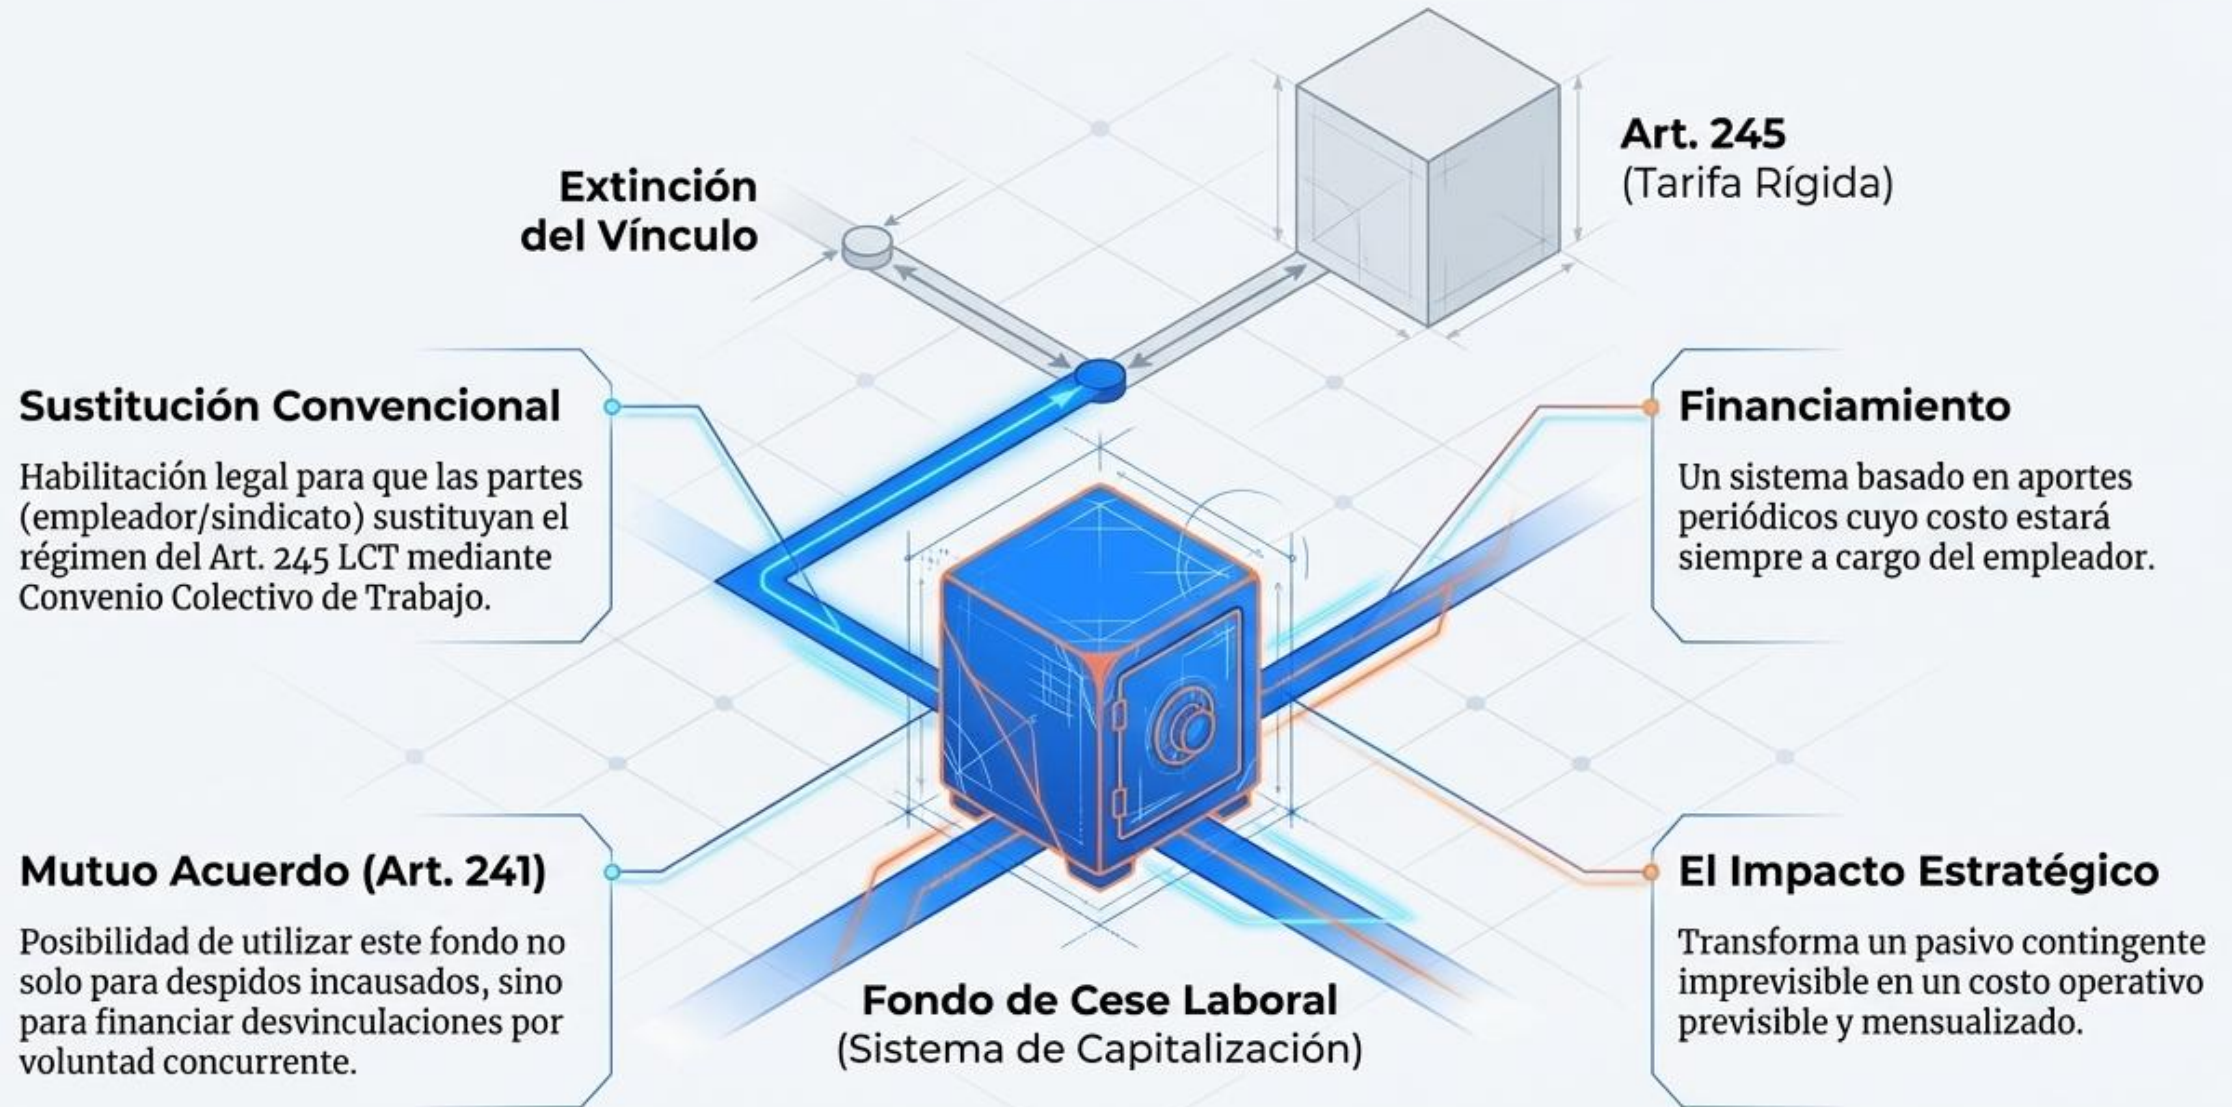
Extinción del Vínculo

Art. 245
(Tarifa Rígida)

Sustitución Convencional

Habilitación legal para que las partes (empleador/sindicato) sustituyan el régimen del Art. 245 LCT mediante Convenio Colectivo de Trabajo.

Financiamiento

Un sistema basado en aportes periódicos cuyo costo estará siempre a cargo del empleador.

Mutuo Acuerdo (Art. 241)

Posibilidad de utilizar este fondo no solo para despidos incausados, sino para financiar desvinculaciones por voluntad concurrente.

El Impacto Estratégico

Transforma un pasivo contingente imprevisible en un costo operativo previsible y mensualizado.

Fondo de Cese Laboral
(Sistema de Capitalización)